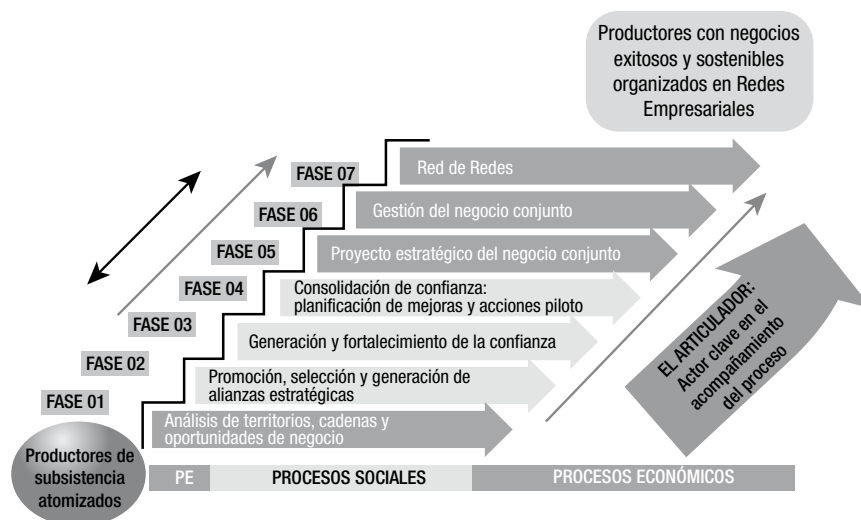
Productores con negocios exitosos y sostenibles organizados en Redes Empresariales

FASE 07
Red de Redes

FASE 06
Gestión del negocio conjunto

FASE 05
Proyecto estratégico del negocio conjunto

FASE 04
Consolidación de confianza: planificación de mejoras y acciones piloto

FASE 03
Generación y fortalecimiento de la confianza

FASE 02
Promoción, selección y generación de alianzas estratégicas

FASE 01
Análisis de territorios, cadenas y oportunidades de negocio

EL ARTICULADOR: Actor clave en el acompañamiento del proceso

Productores de subsistencia atomizados

PE | PROCESOS SOCIALES | PROCESOS ECONÓMICOS